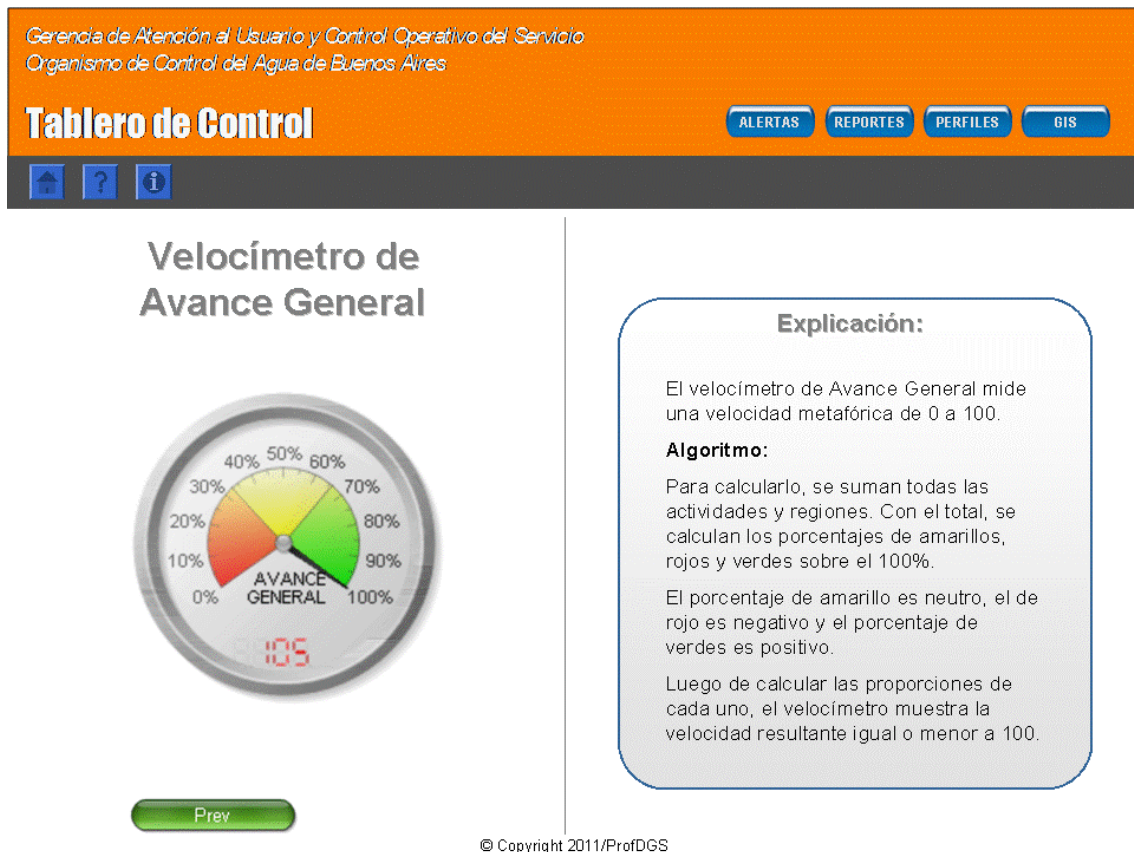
Gerencia de Atención al Usuario y Control Operativo del Servicio
Organismo de Control del Agua de Buenos Aires

Tablero de Control

ALERTAS REPORTES PERFILES GIS

Velocímetro de Avance General

0% 10% 20% 30% 40% 50% 60% 70% 80% 90% 100%
AVANCE GENERAL
105

Prev

Explicación:

El velocímetro de Avance General mide una velocidad metafórica de 0 a 100.

Algoritmo:

Para calcularlo, se suman todas las actividades y regiones. Con el total, se calculan los porcentajes de amarillos, rojos y verdes sobre el 100%.

El porcentaje de amarillo es neutro, el de rojo es negativo y el porcentaje de verdes es positivo.

Luego de calcular las proporciones de cada uno, el velocímetro muestra la velocidad resultante igual o menor a 100.

© Copyright 2011/ProfDGS